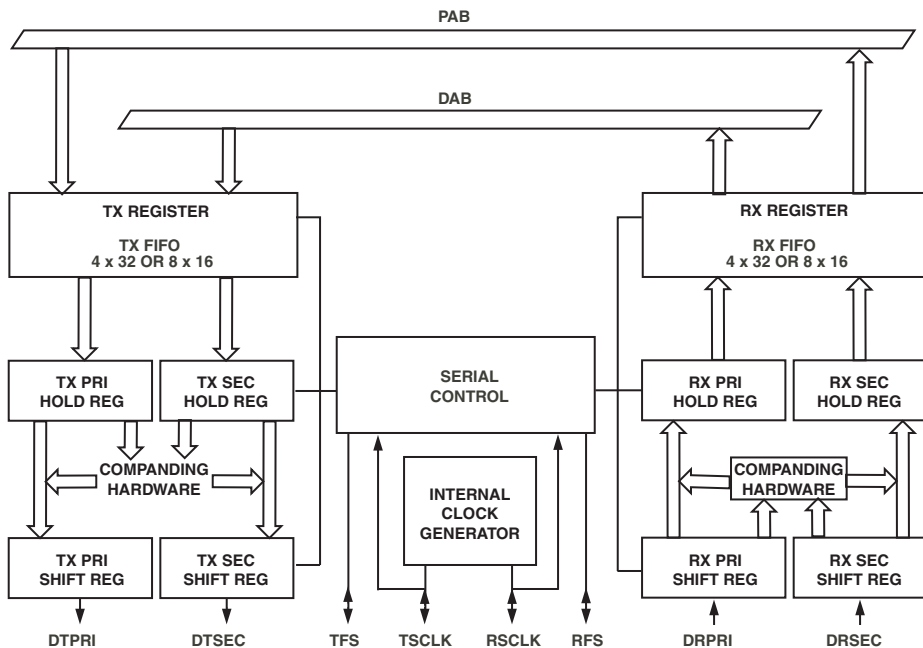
PAB

DAB

TX REGISTER

TX FIFO
4 x 32 OR 8 x 16

RX REGISTER

RX FIFO
4 x 32 OR 8 x 16

TX PRI
HOLD REG

TX SEC
HOLD REG

SERIAL
CONTROL

RX PRI
HOLD REG

RX SEC
HOLD REG

COMPANDING
HARDWARE

INTERNAL
CLOCK
GENERATOR

COMPANDING
HARDWARE

TX PRI
SHIFT REG

TX SEC
SHIFT REG

RX PRI
SHIFT REG

RX SEC
SHIFT REG

DTPRI DTSEC TFS TSCLK RSCLK RFS DRPRI DRSEC